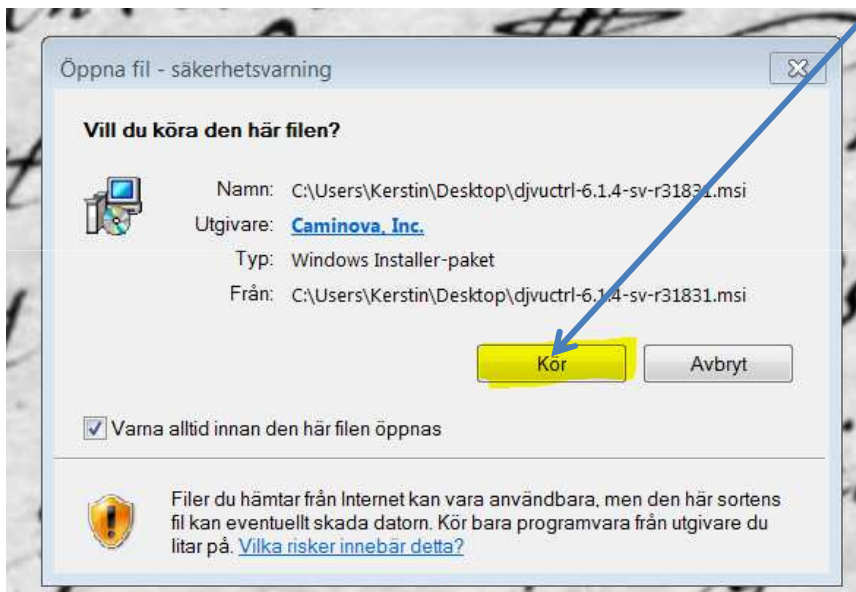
Öppna fil - säkerhetsvarning

Vill du köra den här filen?

Namn: C:\Users\Kerstin\Desktop\djvuctrl-6.1.4-sv-r31831.msi
Utgivare: Caminova, Inc.
Typ: Windows Installer-paket
Från: C:\Users\Kerstin\Desktop\djvuctrl-6.1.4-sv-r31831.msi

Kör Avbryt

Varna alltid innan den här filen öppnas

Filer du hämtar från Internet kan vara användbara, men den här sortens fil kan eventuellt skada datorn. Kör bara programvara från utgivare du litar på. Vilka risker innebär detta?